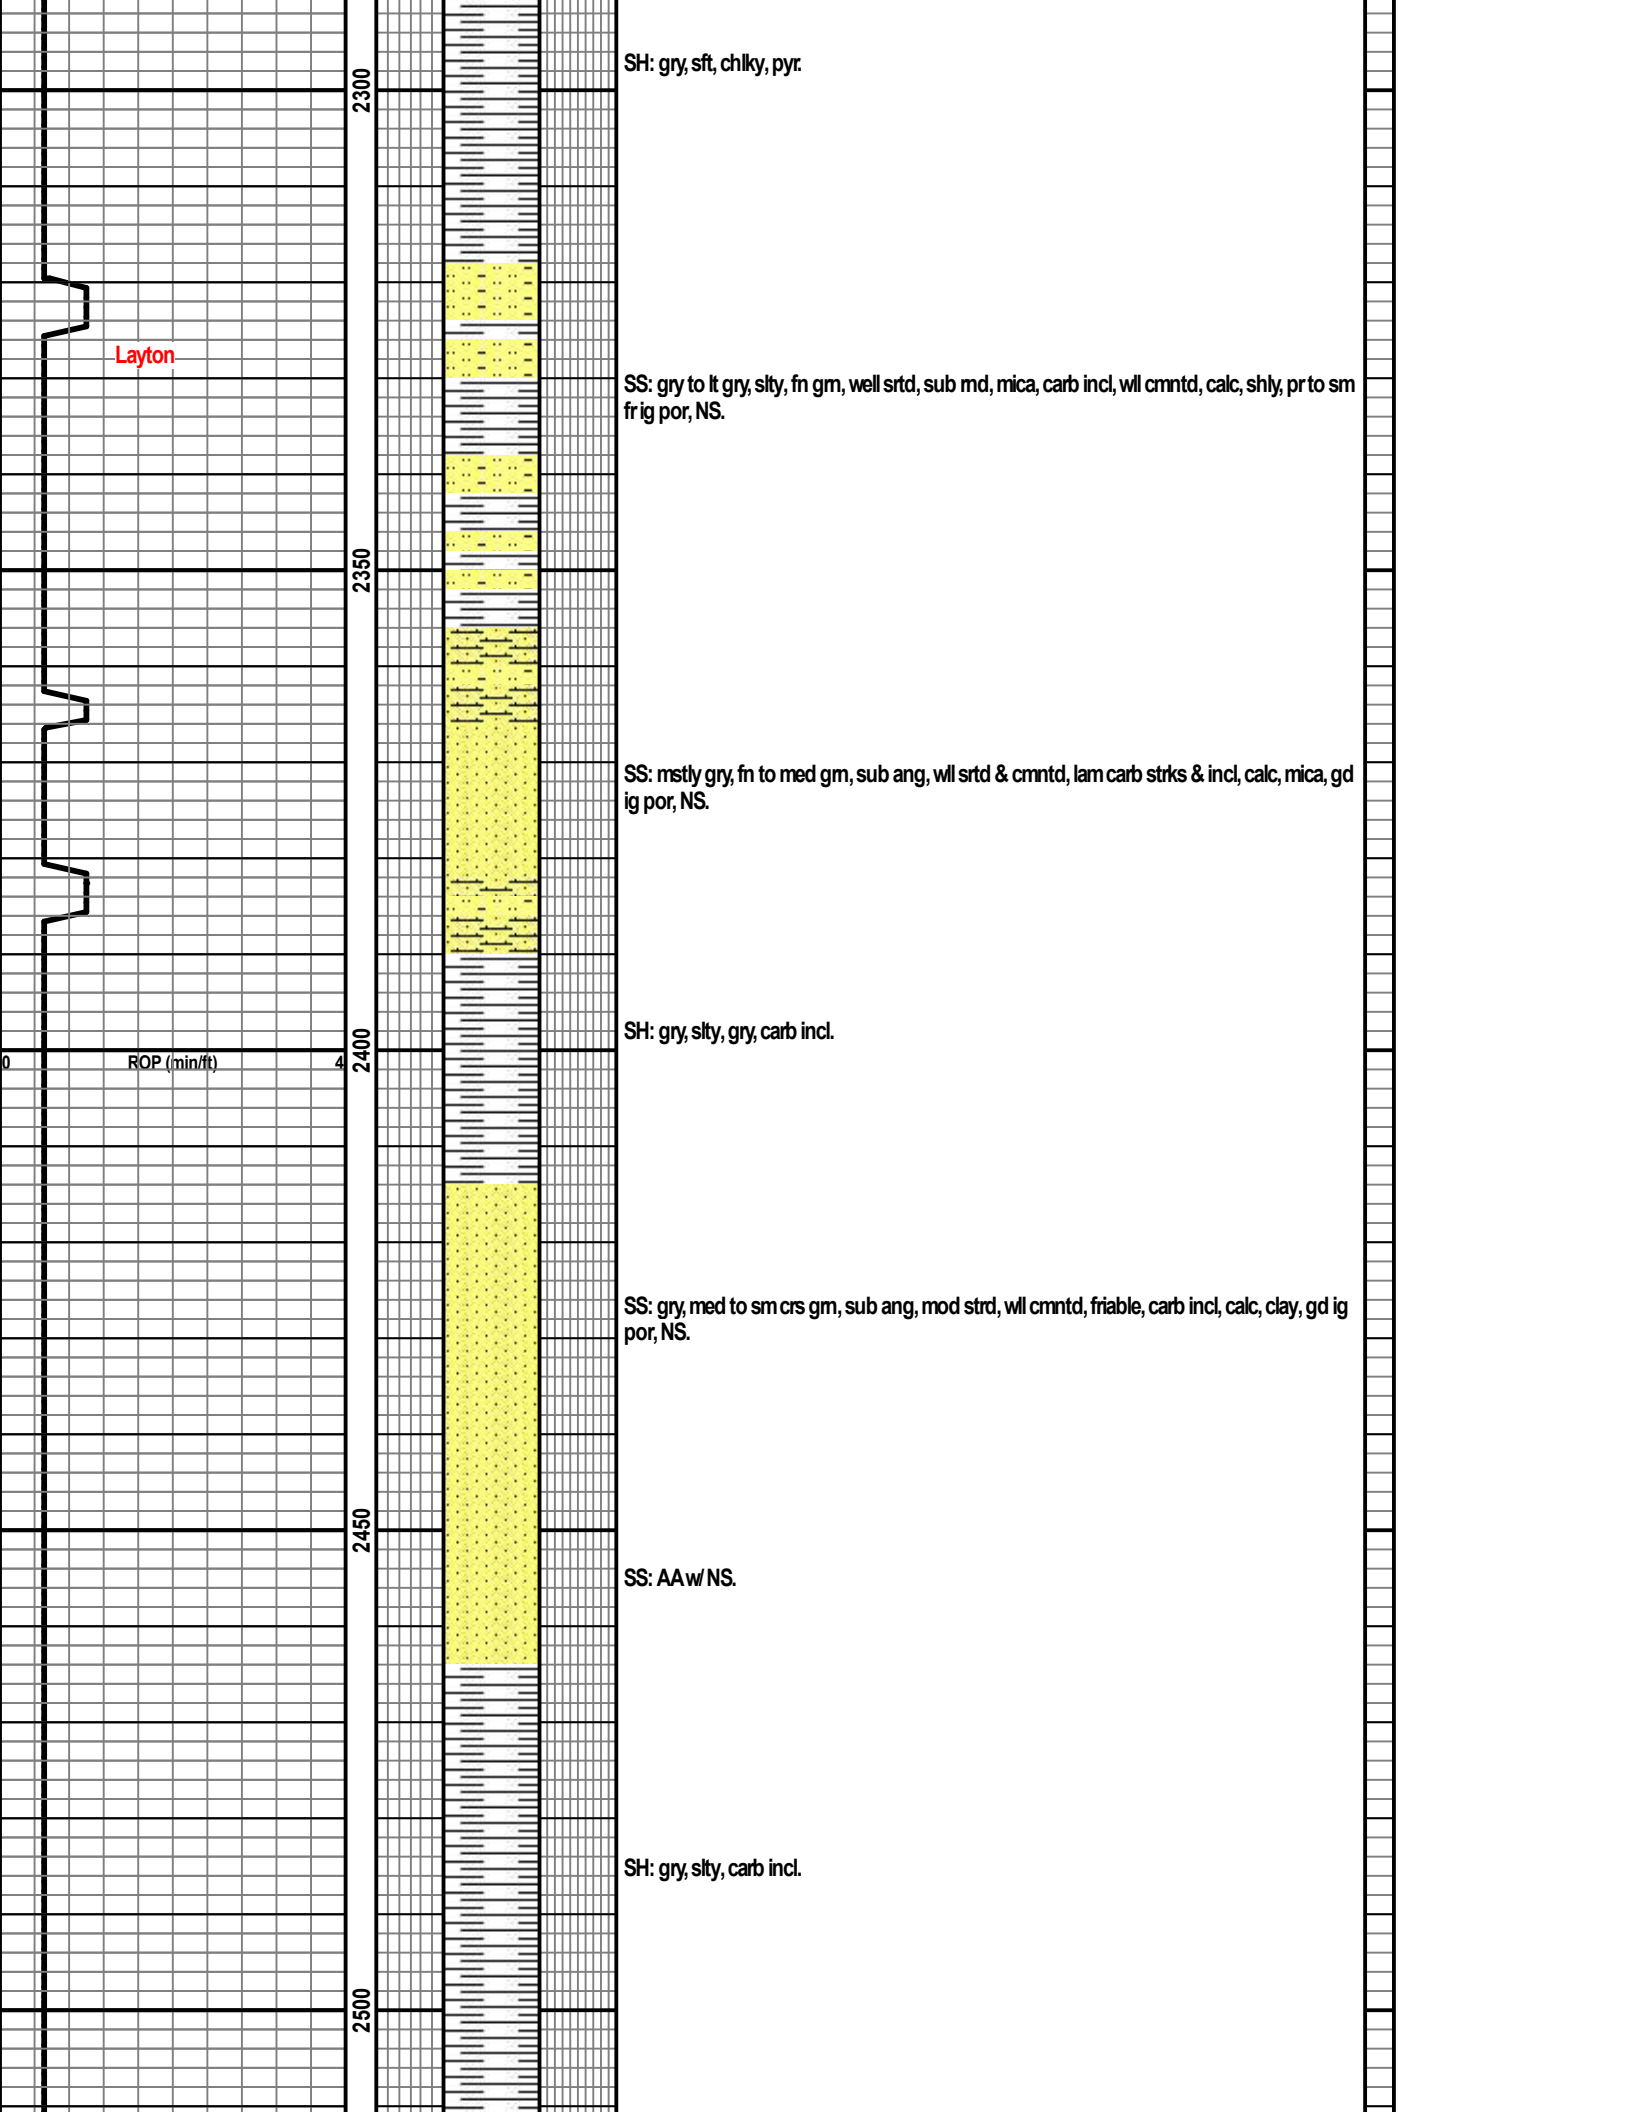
2300

SH: gry, sft, chlky, pyr.

Layton

SS: gry to lt gry, slty, fn grn, well srtd, sub rnd, mica, carb incl, wll cmntd, calc, shly, pr to sm fr ig por, NS.

2350

SS: mstly gry, fn to med grn, sub ang, wll srtd & cmntd, lam carb strks & incl, calc, mica, gd ig por, NS.

SH: gry, slty, gry, carb incl.

0 ROP (min/ft) 4

2400

SS: gry, med to sm crs grn, sub ang, mod strd, wll cmntd, friable, carb incl, calc, clay, gd ig por, NS.

2450

SS: AA w/ NS.

SH: gry, slty, carb incl.

2500